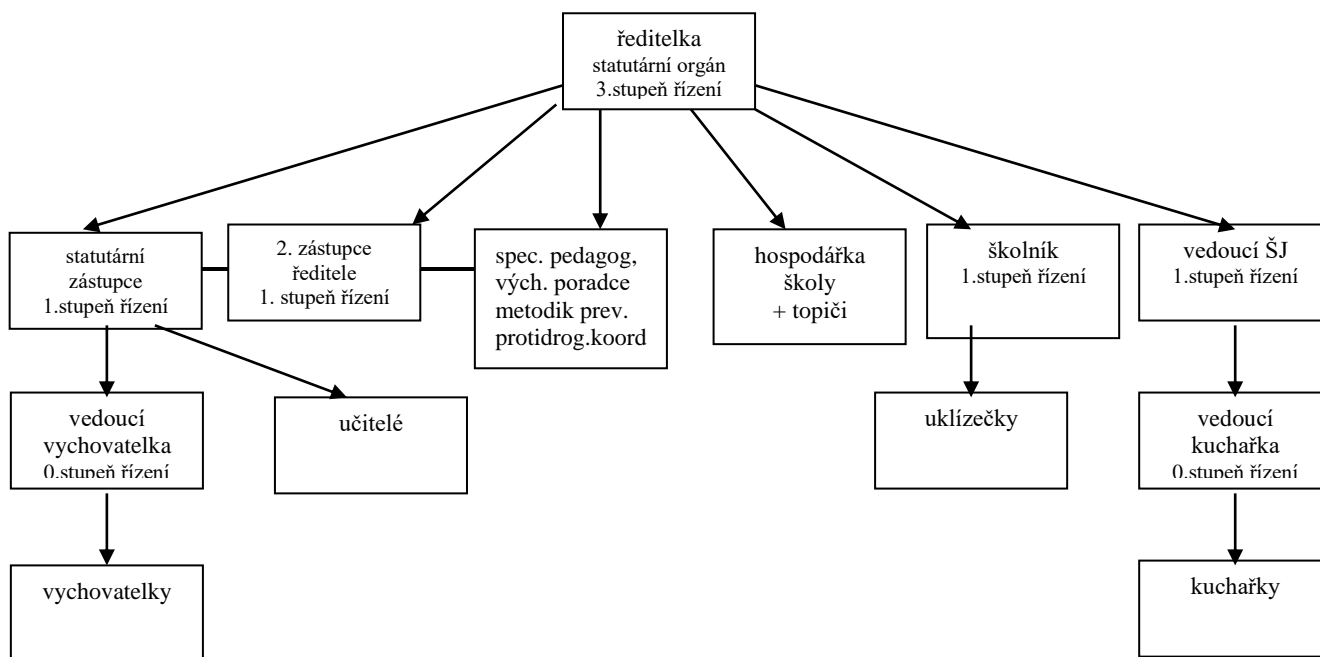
ředitelka
statutární orgán
3.stupeň řízení

statutární zástupce
1.stupeň řízení

2. zástupce ředitele
1. stupeň řízení

spec. pedagog, vých. poradce metodik prev. protidrog.koord

hospodářka školy
+ topiči

školník
1.stupeň řízení

vedoucí ŠJ
1.stupeň řízení

vedoucí vychovatelka
0.stupeň řízení

učitelé

uklízečky

vedoucí kuchařka
0.stupeň řízení

vychovatelky

kuchařky